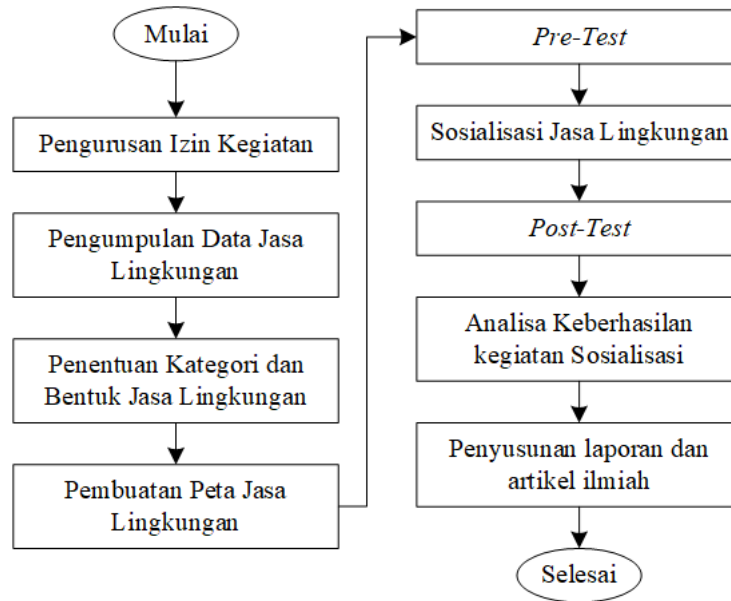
Mulai

Pengurusan Izin Kegiatan

Pengumpulan Data Jasa Lingkungan

Penentuan Kategori dan Bentuk Jasa Lingkungan

Pembuatan Peta Jasa Lingkungan

Pre-Test

Sosialisasi Jasa Lingkungan

Post-Test

Analisa Keberhasilan kegiatan Sosialisasi

Penyusunan laporan dan artikel ilmiah

Selesai